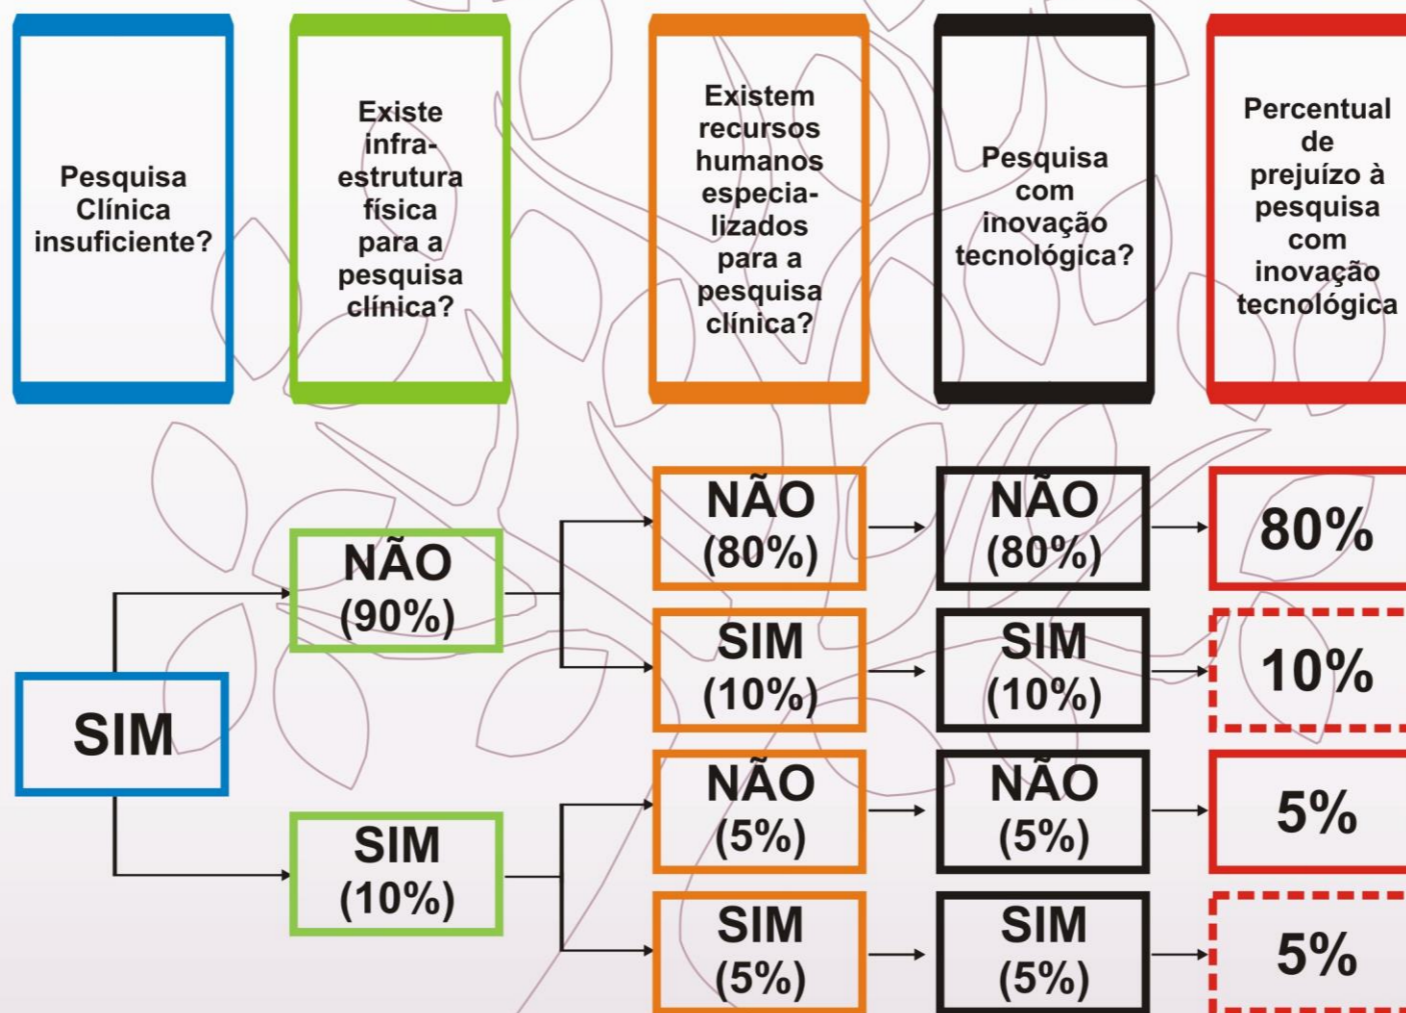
Pesquisa Clínica insuficiente?

Existe infraestrutura física para a pesquisa clínica?

Existem recursos humanos especializados para a pesquisa clínica?

Pesquisa com inovação tecnológica?

Percentual de prejuízo à pesquisa com inovação tecnológica

SIM

NÃO (90%)

SIM (10%)

NÃO (80%)

SIM (10%)

NÃO (5%)

SIM (5%)

NÃO (80%)

SIM (10%)

NÃO (5%)

SIM (5%)

80%

10%

5%

5%